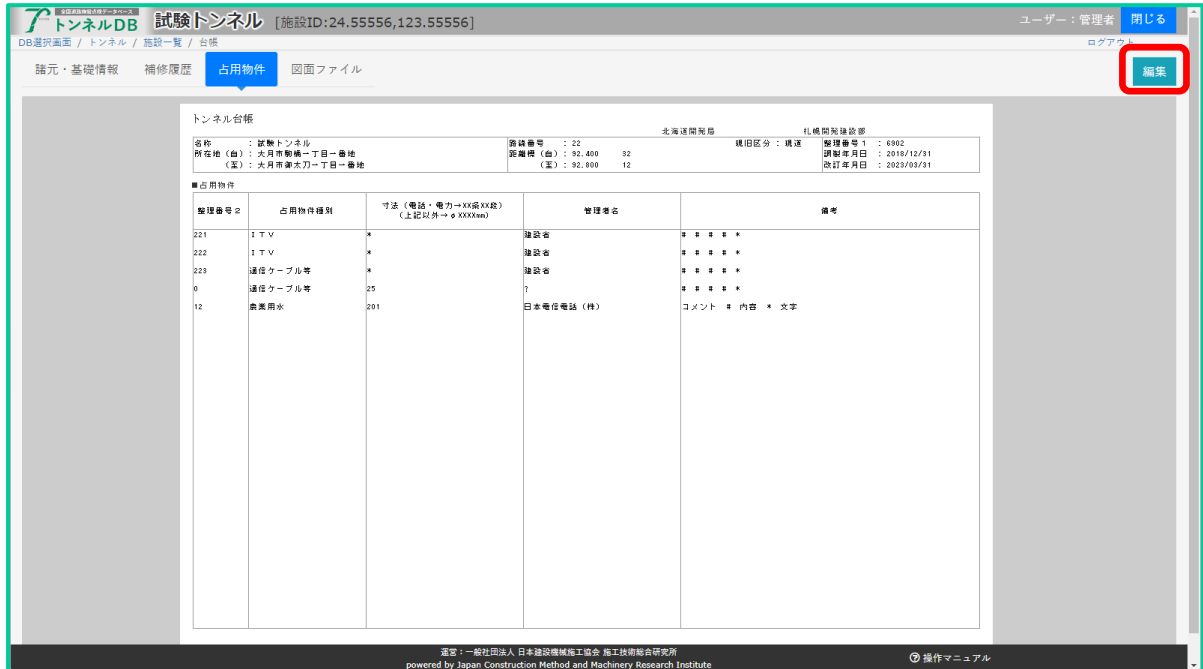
全国道路施設点検データベース
トンネルDB　試験トンネル　[施設ID:24.55556,123.55556]

ユーザー：管理者　閉じる

DB選択画面 / トンネル / 施設一覧 / 台帳

ログアウト

諸元・基礎情報　補修履歴　占用物件　図面ファイル

編集

トンネル台帳

北海道開発局　札幌開発建設部

名称　：試験トンネル
所在地（自）：大月市駒橋一丁目一番地
（至）：大月市御太刀一丁目一番地

路線番号　：22
距離標（自）：92.400　32
（至）：92.800　12

現旧区分：現道

整理番号1　：6902
調製年月日　：2018/12/31
改訂年月日　：2023/03/31

■占用物件

| 整理番号2 | 占用物件種別 | 寸法（電話・電力→XX条XX段）（上記以外→φXXXXmm） | 管理者名 | 備考 |
|---|---|---|---|---|
| 221 | ITV | * | 建設省 | # # # # * |
| 222 | ITV | * | 建設省 | # # # # * |
| 223 | 通信ケーブル等 | * | 建設省 | # # # # * |
| 0 | 通信ケーブル等 | 25 | ? | # # # # * |
| 12 | 農業用水 | 201 | 日本電信電話（株） | コメント # 内容 * 文字 |

運営：一般社団法人 日本建設機械施工協会 施工技術総合研究所
powered by Japan Construction Method and Machinery Research Institute

操作マニュアル